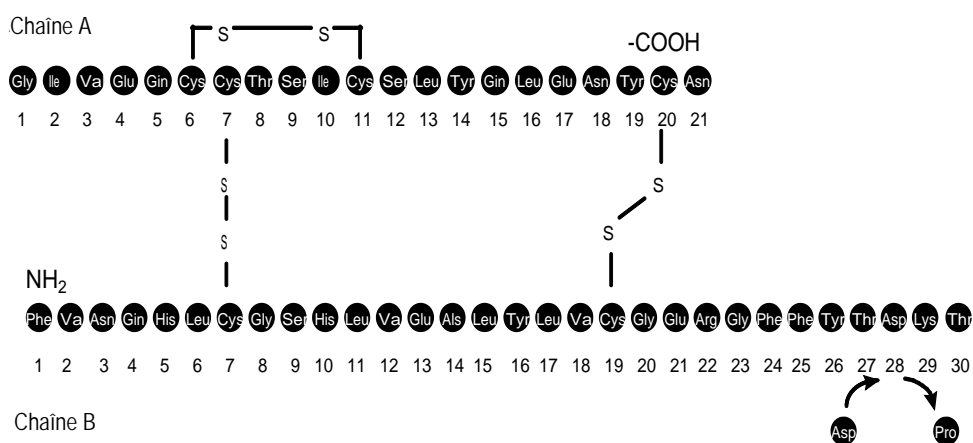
Chaîne A

S S

-COOH

Gly Ile Va Glu Gin Cys Cys Thr Ser Ile Cys Ser Leu Tyr Gin Leu Glu Asn Tyr Cys Asn

1 2 3 4 5 6 7 8 9 10 11 12 13 14 15 16 17 18 19 20 21

S

S

S

S

$NH_2$

Phe Va Asn Gin His Leu Cys Gly Ser His Leu Va Glu Als Leu Tyr Leu Va Cys Gly Glu Arg Gly Phe Phe Tyr Thr Asp Lys Thr

1 2 3 4 5 6 7 8 9 10 11 12 13 14 15 16 17 18 19 20 21 22 23 24 25 26 27 28 29 30

Chaîne B

Asp Pro